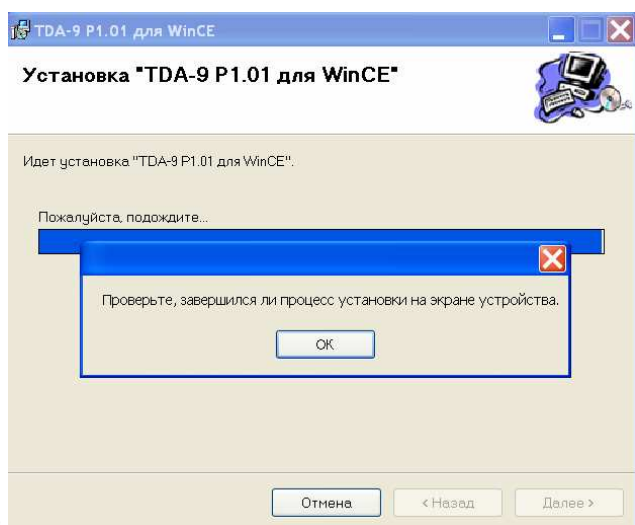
TDA-9 P1.01 для WinCE

Установка "TDA-9 P1.01 для WinCE"

Идет установка "TDA-9 P1.01 для WinCE".

Пожалуйста, подождите...

Проверьте, завершился ли процесс установки на экране устройства.

OK

Отмена

< Назад

Далее >